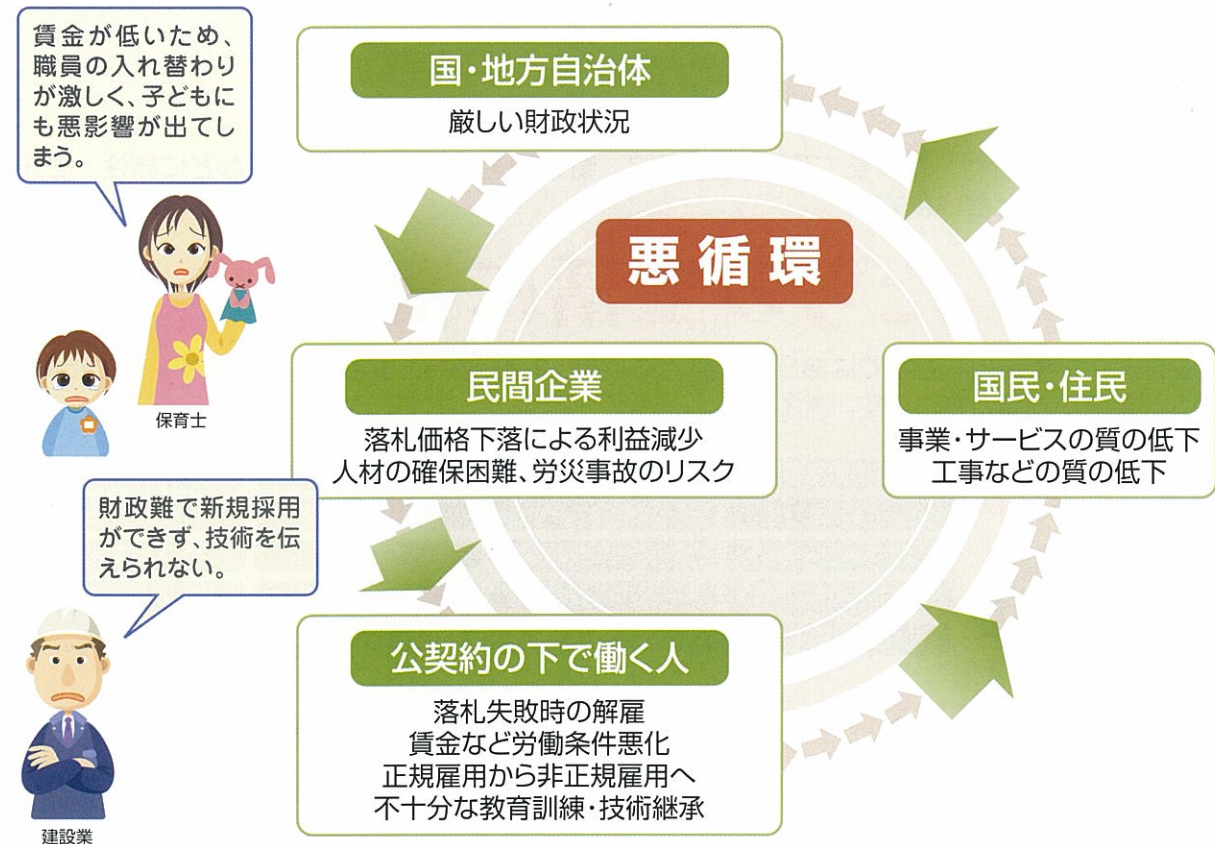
賃金が低いため、職員の入れ替わりが激しく、子どもにも悪影響が出てしまう。

保育士

財政難で新規採用ができず、技術を伝えられない。

建設業

国・地方自治体
厳しい財政状況

悪循環

民間企業
落札価格下落による利益減少
人材の確保困難、労災事故のリスク

国民・住民
事業・サービスの質の低下
工事などの質の低下

公契約の下で働く人
落札失敗時の解雇
賃金など労働条件悪化
正規雇用から非正規雇用へ
不十分な教育訓練・技術継承